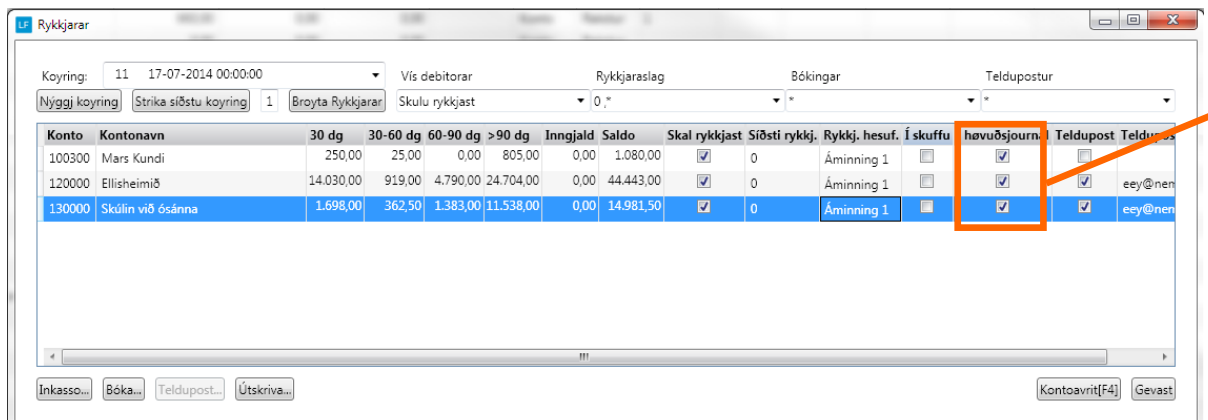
LF Rykkjarar

Koyring: 11 17-07-2014 00:00:00
Nýggj koyring | Strika síðstu koyring | 1 | Broyta Rykkjarar

Vís debitorar
Skulu rykkjast

Rykkjaraslag
0,*

Bókingar
*

Teldupostur
*

| Konto | Kontonavn | 30 dg | 30-60 dg | 60-90 dg | >90 dg | Inngjald | Saldo | Skal rykkjast | Síðsti rykkj. | Rykkj. hesuf. | Í skuffu | høvuðsjournal | Teldupost | Teldupos |
|---|---|---|---|---|---|---|---|---|---|---|---|---|---|---|
| 100300 | Mars Kundi | 250,00 | 25,00 | 0,00 | 805,00 | 0,00 | 1.080,00 | ☑ | 0 | Áminning 1 | ☐ | ☑ | ☐ | |
| 120000 | Ellisheimið | 14.030,00 | 919,00 | 4.790,00 | 24.704,00 | 0,00 | 44.443,00 | ☑ | 0 | Áminning 1 | ☐ | ☑ | ☑ | eey@nen |
| 130000 | Skúlin við ósánna | 1.698,00 | 362,50 | 1.383,00 | 11.538,00 | 0,00 | 14.981,50 | ☑ | 0 | Áminning 1 | ☐ | ☑ | ☑ | eey@nen |

Inkasso... | Bóka... | Teldupost... | Útskriva... | Kontoavrit[F4] | Gevast